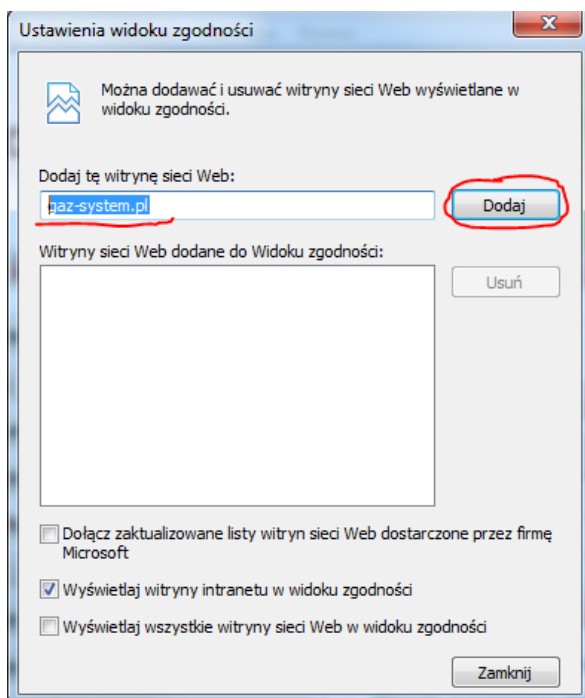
Ustawienia widoku zgodności

Można dodawać i usuwać witryny sieci Web wyświetlane w widoku zgodności.

Dodaj tę witrynę sieci Web:

gaz-system.pl

Dodaj

Witryny sieci Web dodane do Widoku zgodności:

Usuń

Dołącz zaktualizowane listy witryn sieci Web dostarczone przez firmę Microsoft

Wyświetlaj witryny intranetu w widoku zgodności

Wyświetlaj wszystkie witryny sieci Web w widoku zgodności

Zamknij